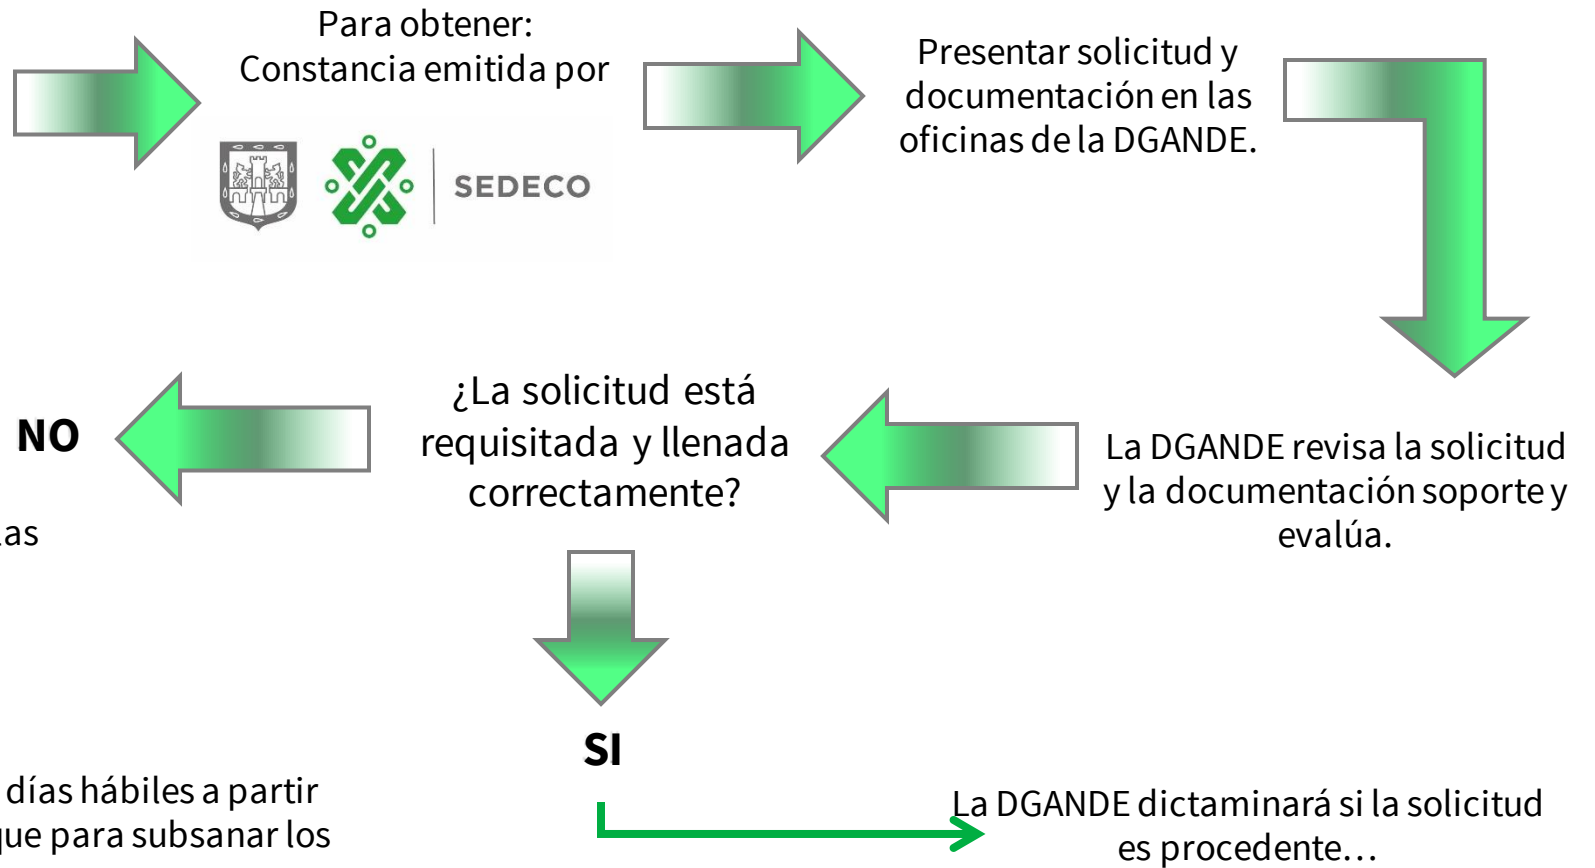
Para obtener:
Constancia emitida por

SEDECO

Presentar solicitud y documentación en las oficinas de la DGANDE.

NO

¿La solicitud está requisitada y llenada correctamente?

La DGANDE revisa la solicitud y la documentación soporte y evalúa.

as

SI

días hábiles a partir
ue para subsanar los

La DGANDE dictaminará si la solicitud es procedente…